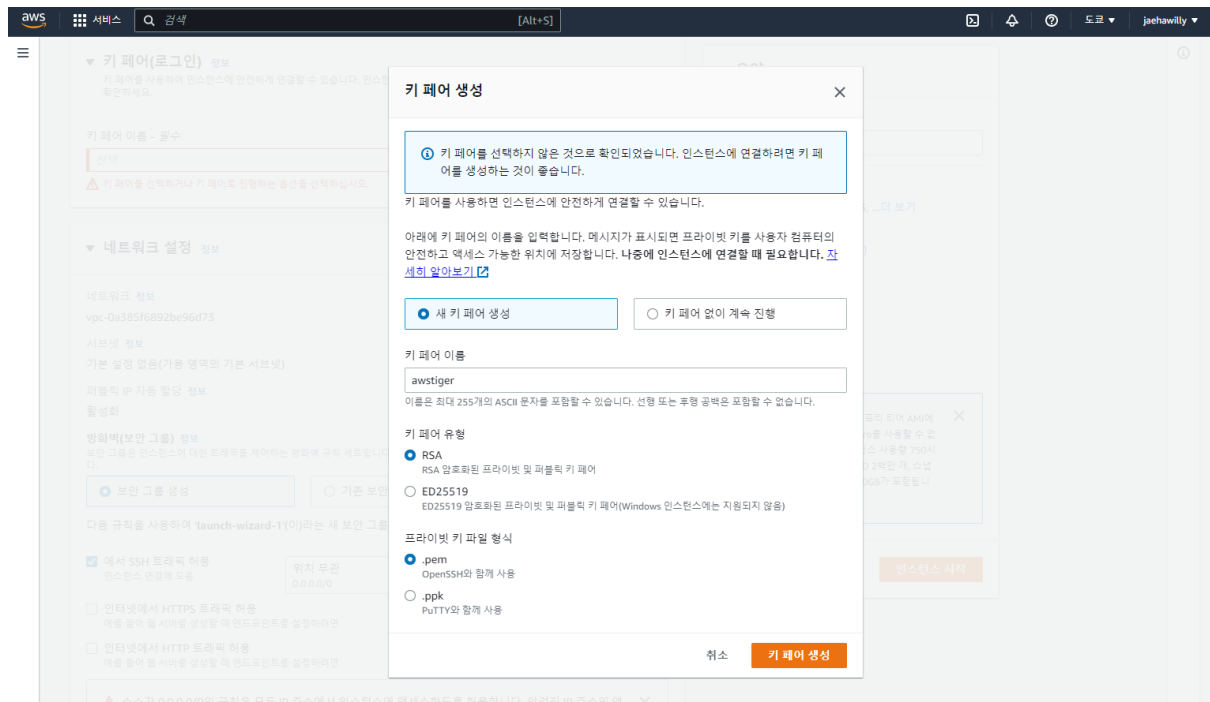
aws 서비스 검색 [Alt+S] 도쿄 ▾ jaehawilly ▾

▾ 키 페어(로그인) 정보
키 페어를 사용하여 인스턴스에 안전하게 연결할 수 있습니다. 인스턴스를 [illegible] 확인하세요.

키 페어 이름 - 필수
선택
키 페어를 선택하거나 키 페어로 진행하는 옵션을 선택하십시오.

▾ 네트워크 설정 정보
네트워크 정보
vpc-0a385f6892be96d75
서브넷 정보
기본 설정 없음(가용 영역의 기본 서브넷)
퍼블릭 IP 자동 할당 정보
활성화
방화벽(보안 그룹) 정보
보안 그룹 생성
기존 보안 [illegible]
다음 규칙을 사용하여 'launch-wizard-1'(이)라는 새 보안 그룹 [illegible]
에서 SSH 트래픽 허용
인스턴스 연결에 도움
위치 무관
0.0.0.0/0
인터넷에서 HTTPS 트래픽 허용
인터넷에서 HTTP 트래픽 허용

키 페어 생성

키 페어를 선택하지 않은 것으로 확인되었습니다. 인스턴스에 연결하려면 키 페어를 생성하는 것이 좋습니다.

키 페어를 사용하면 인스턴스에 안전하게 연결할 수 있습니다.

아래에 키 페어의 이름을 입력합니다. 메시지가 표시되면 프라이빗 키를 사용자 컴퓨터의 안전하고 액세스 가능한 위치에 저장합니다. **나중에 인스턴스에 연결할 때 필요합니다.** 자세히 알아보기

새 키 페어 생성
키 페어 없이 계속 진행

키 페어 이름
awstiger
이름은 최대 255개의 ASCII 문자를 포함할 수 있습니다. 선행 또는 후행 공백은 포함할 수 없습니다.

키 페어 유형
RSA
RSA 암호화된 프라이빗 및 퍼블릭 키 페어
ED25519
ED25519 암호화된 프라이빗 및 퍼블릭 키 페어(Windows 인스턴스에는 지원되지 않음)

프라이빗 키 파일 형식
.pem
OpenSSH와 함께 사용
.ppk
PuTTY와 함께 사용

취소
키 페어 생성

인스턴스 시작